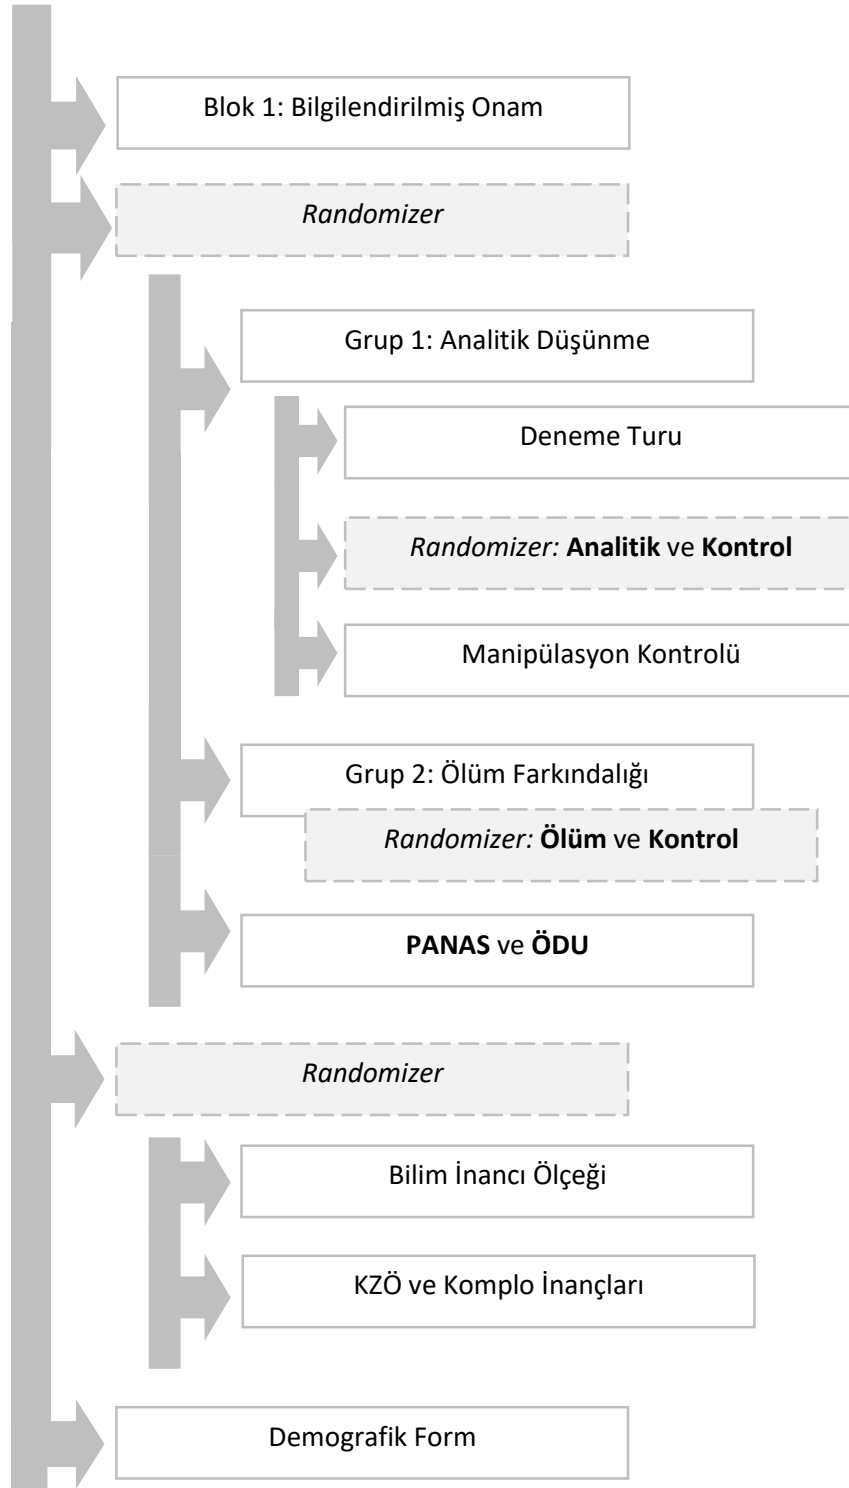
Blok 1: Bilgilendirilmiş Onam

*Randomizer*

Grup 1: Analitik Düşünme

Deneme Turu

*Randomizer:* **Analitik** ve **Kontrol**

Manipülasyon Kontrolü

Grup 2: Ölüm Farkındalığı

*Randomizer:* **Ölüm** ve **Kontrol**

**PANAS** ve **ÖDU**

*Randomizer*

Bilim İnancı Ölçeği

KZÖ ve Komplo İnançları

Demografik Form